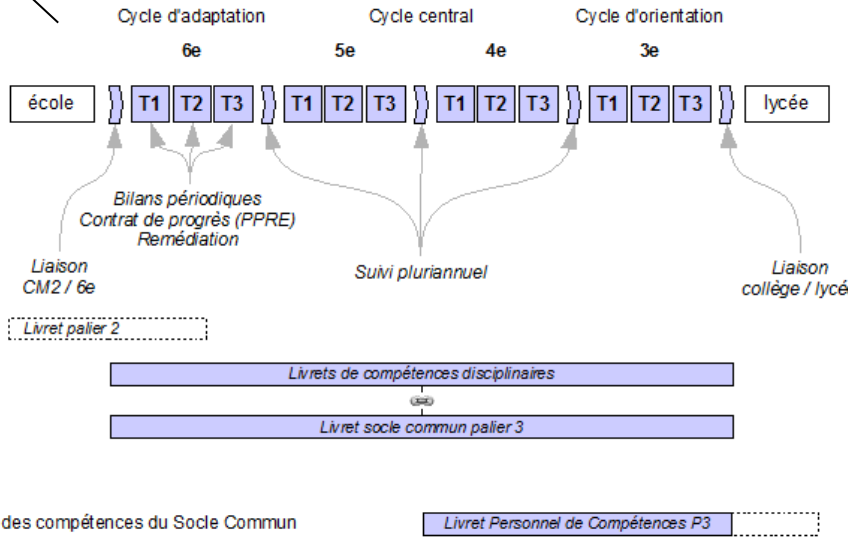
Cycle d'adaptation

Cycle central

Cycle d'orientation

6e

5e

4e

3e

école

T1 T2 T3

T1 T2 T3

T1 T2 T3

T1 T2 T3

lycée

Bilans périodiques
Contrat de progrès (PPRE)
Remédiation

Liaison
CM2 / 6e

Suivi pluriannuel

Liaison
collège / lycé

Livret palier 2

Livrets de compétences disciplinaires

Livret socle commun palier 3

des compétences du Socle Commun

Livret Personnel de Compétences P3